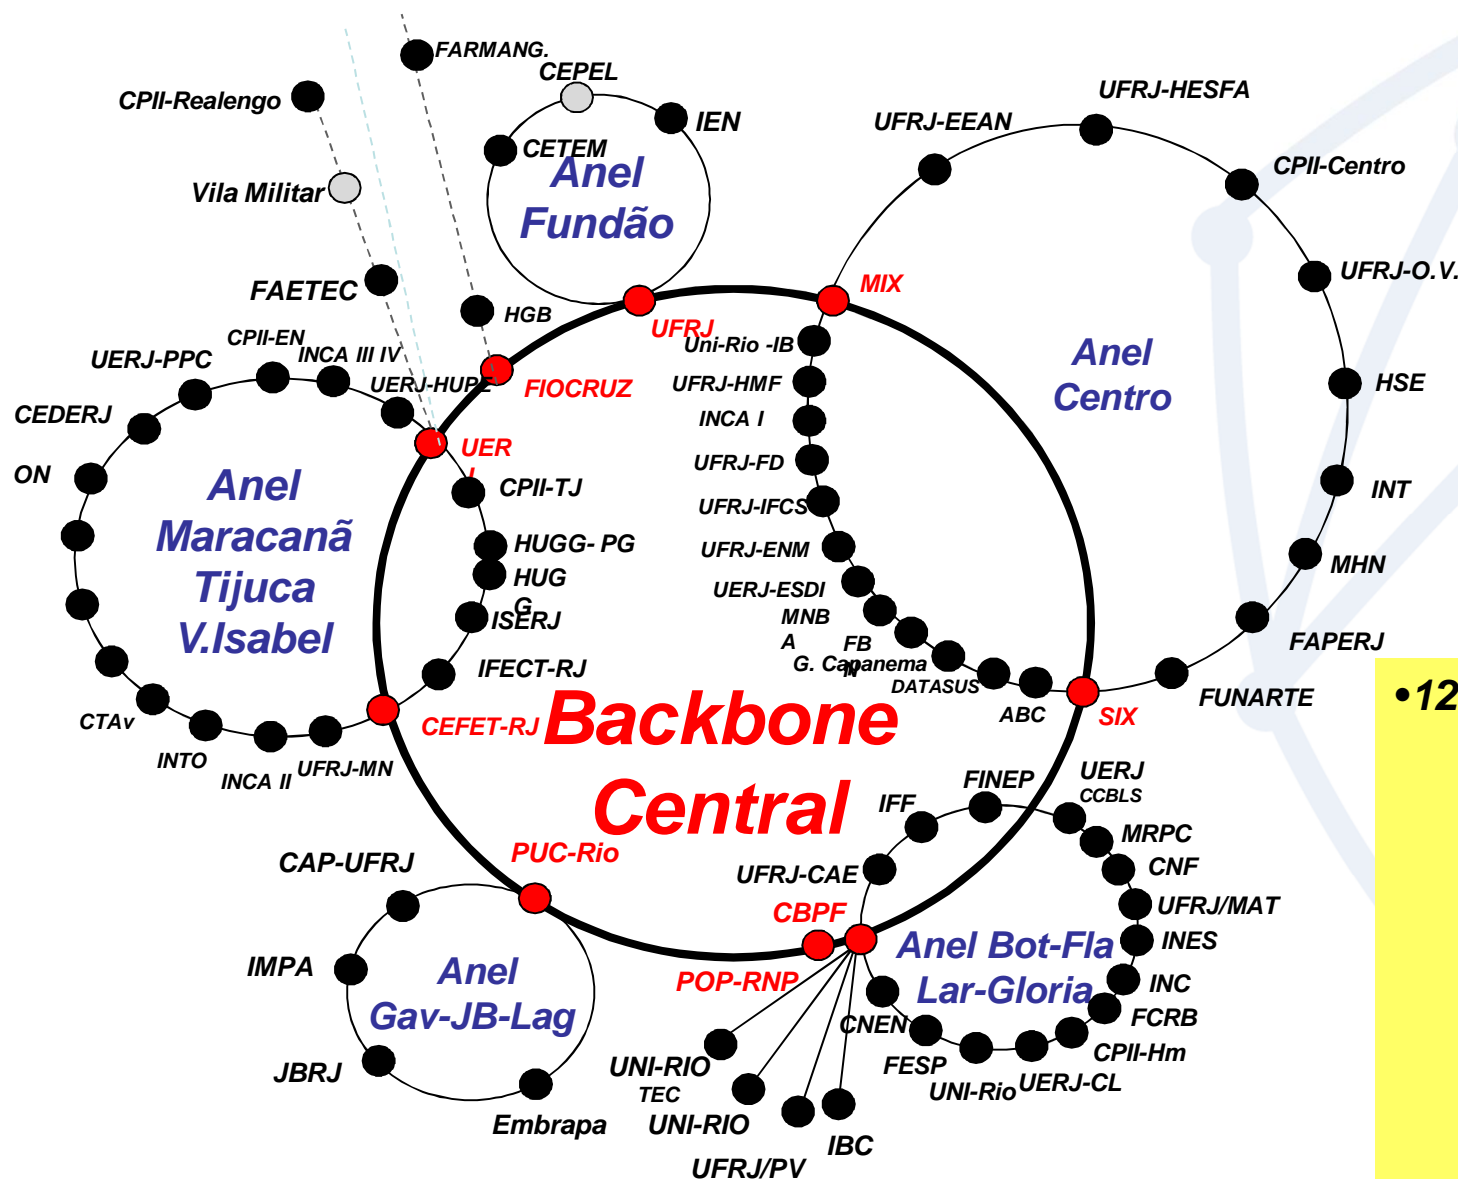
FARMANG.
CEPEL
CPII-Realengo
IEN
CETEM
Anel Fundão
Vila Militar
UFRJ-HESFA
UFRJ-EEAN
CPII-Centro
UFRJ-O.V.
FAETEC
MIX
HGB
UFRJ
Uni-Rio -IB
CPII-EN
UERJ-PPC
INCA III IV
UERJ-HUPE
FIOCRUZ
UFRJ-HMF
Anel Centro
HSE
CEDERJ
INCA I
UERJ
UFRJ-FD
ON
CPII-TJ
UFRJ-IFCS
INT
Anel Maracanã Tijuca V.Isabel
HUGG- PG
UFRJ-ENM
HUG G
MHN
UERJ-ESDI
ISERJ
MNB A
FB N
FAPERJ
G. Capanema
IFECT-RJ
DATASUS
CTAv
ABC
SIX
FUNARTE
•12
CEFET-RJ
Backbone Central
INTO
INCA II
UFRJ-MN
FINEP
UERJ CCBLS
IFF
MRPC
CAP-UFRJ
PUC-Rio
CNF
UFRJ-CAE
UFRJ/MAT
CBPF
INES
Anel Bot-Fla Lar-Gloria
IMPA
Anel Gav-JB-Lag
POP-RNP
INC
FCRB
CNEN
CPII-Hm
UNI-RIO TEC
FESP
JBRJ
UNI-Rio
UERJ-CL
Embrapa
UNI-RIO
IBC
UFRJ/PV